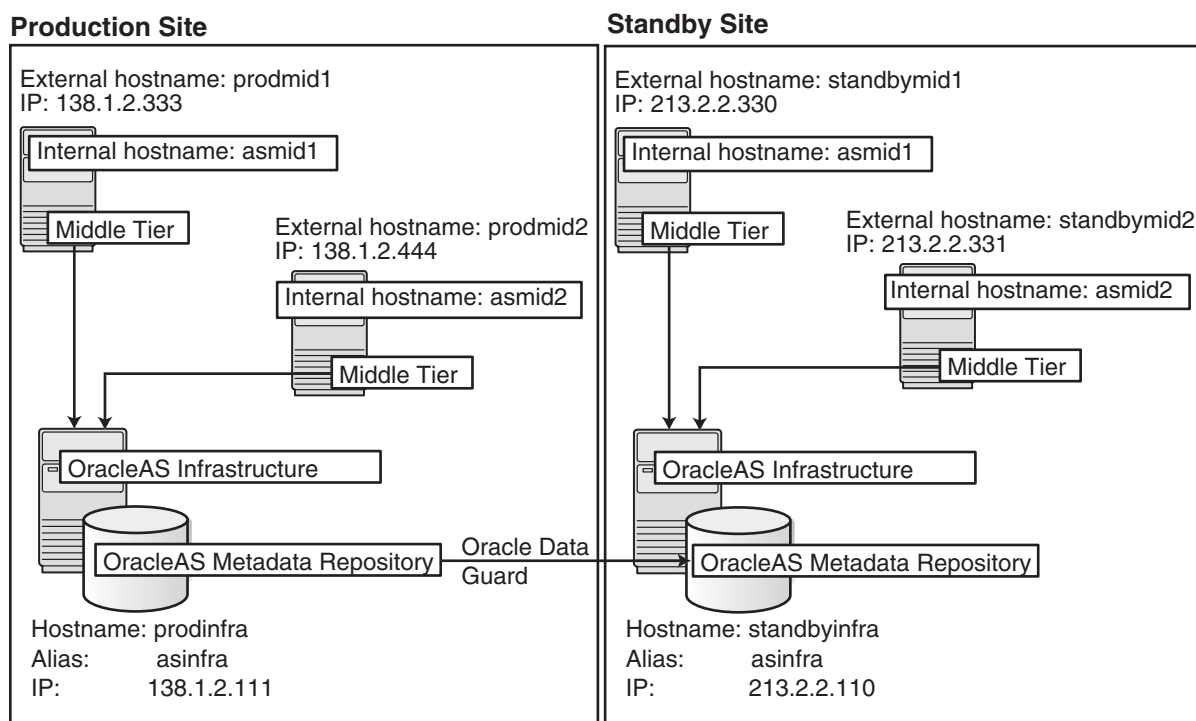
Production Site

External hostname: prodmid1
IP: 138.1.2.333

Internal hostname: asmid1

Middle Tier

External hostname: prodmid2
IP: 138.1.2.444

Internal hostname: asmid2

Middle Tier

OracleAS Infrastructure

OracleAS Metadata Repository

Oracle Data Guard

Hostname: prodinfra
Alias: asinfra
IP: 138.1.2.111

Standby Site

External hostname: standbymid1
IP: 213.2.2.330

Internal hostname: asmid1

Middle Tier

External hostname: standbymid2
IP: 213.2.2.331

Internal hostname: asmid2

Middle Tier

OracleAS Infrastructure

OracleAS Metadata Repository

Hostname: standbyinfra
Alias: asinfra
IP: 213.2.2.110